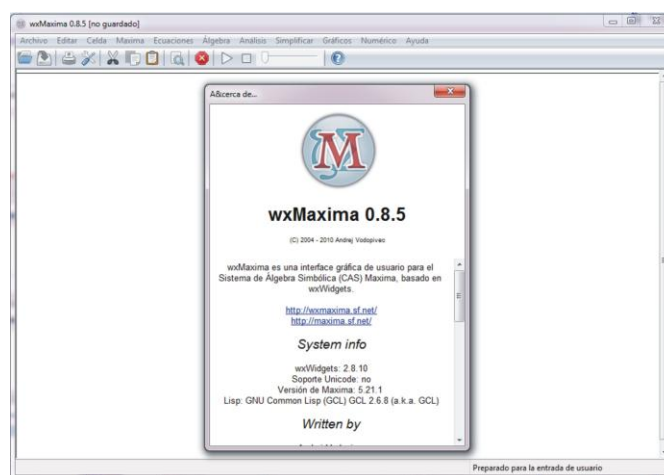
wxMaxima 0.8.5 [no guardado]

Archivo Editar Celda Maxima Ecuaciones Álgebra Análisis Simplificar Gráficos Numérico Ayuda

A&cerca de...

wxMaxima 0.8.5

(C) 2004 - 2010 Andrej Vodopivec

wxMaxima es una interface gráfica de usuario para el Sistema de Álgebra Simbólica (CAS) Maxima, basado en wxWidgets.

http://wxmaxima.sf.net/
http://maxima.sf.net/

System info

wxWidgets: 2.8.10
Soporte Unicode: no
Versión de Maxima: 5.21.1
Lisp: GNU Common Lisp (GCL) GCL 2.6.8 (a.k.a. GCL)

Written by

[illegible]

Preparado para la entrada de usuario